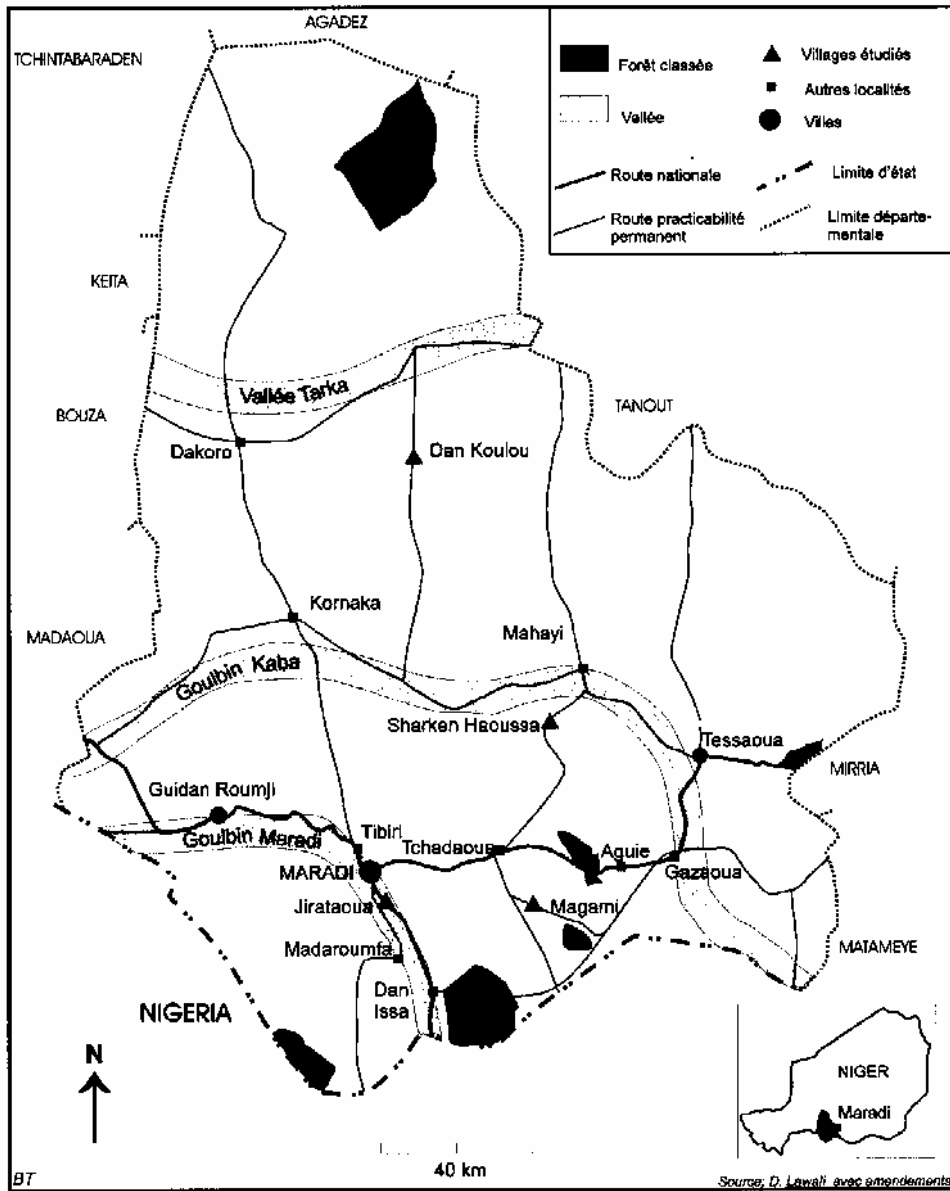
AGADEZ

TCHINTABARADEN

Forêt classée

Vallée

Route nationale

Route practicabilité permanent

Villages étudiés

Autres localités

Villes

Limite d'état

Limite départementale

KEITA

BOUZA

Vallée Tarka

TANOUT

Dakoro

Dan Koulou

MADAOUA

Kornaka

Mahayi

Goulbin Kaba

Sharken Haoussa

Tessaoua

MIRRIA

Guidan Roumji

Goulbin Maradi

Tibiri

Tchadaoua

Aguie

Gazaoua

MARADI

Jirataoua

Magami

Madaroumfa

MATAMEYE

Dan Issa

NIGERIA

N

NIGER

Maradi

40 km

BT

Source: D. Lawali avec amendements